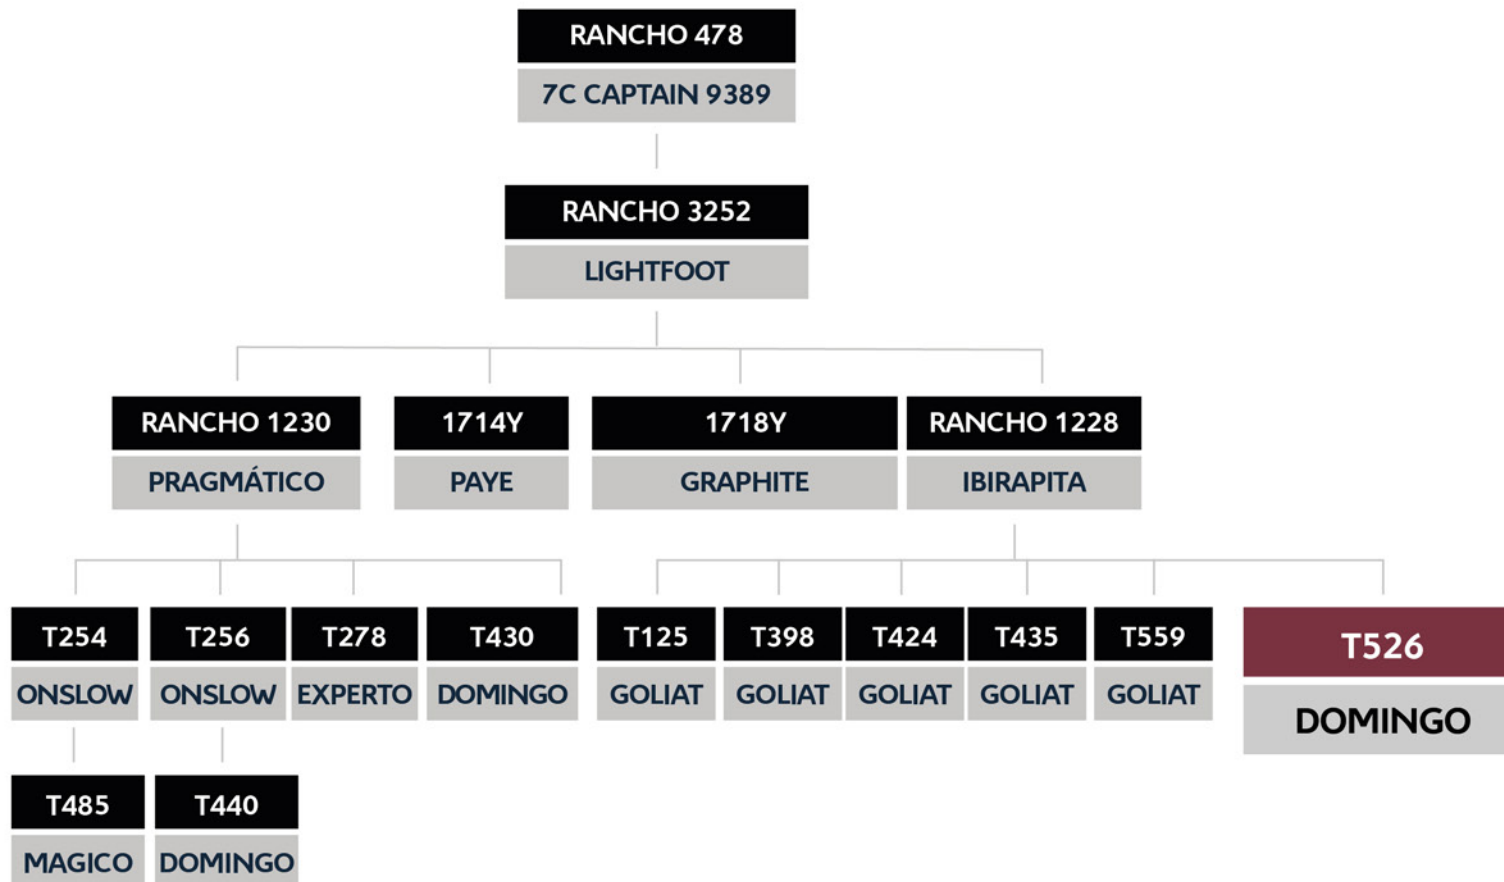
RANCHO 478
7C CAPTAIN 9389

RANCHO 3252
LIGHTFOOT

RANCHO 1230
PRAGMÁTICO

1714Y
PAYE

1718Y
GRAPHITE

RANCHO 1228
IBIRAPITA

T254
ONSLOW

T256
ONSLOW

T278
EXPERTO

T430
DOMINGO

T125
GOLIAT

T398
GOLIAT

T424
GOLIAT

T435
GOLIAT

T559
GOLIAT

T526
DOMINGO

T485
MAGICO

T440
DOMINGO